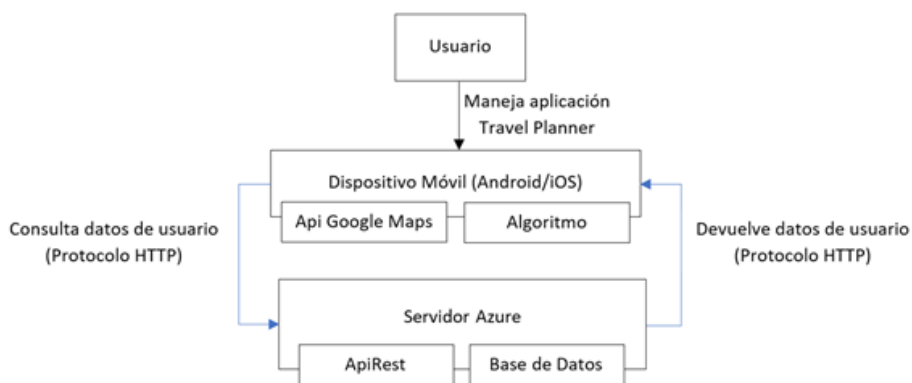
Usuario

Maneja aplicación Travel Planner

Dispositivo Móvil (Android/iOS)

Api Google Maps

Algoritmo

Consulta datos de usuario (Protocolo HTTP)

Devuelve datos de usuario (Protocolo HTTP)

Servidor Azure

ApiRest

Base de Datos